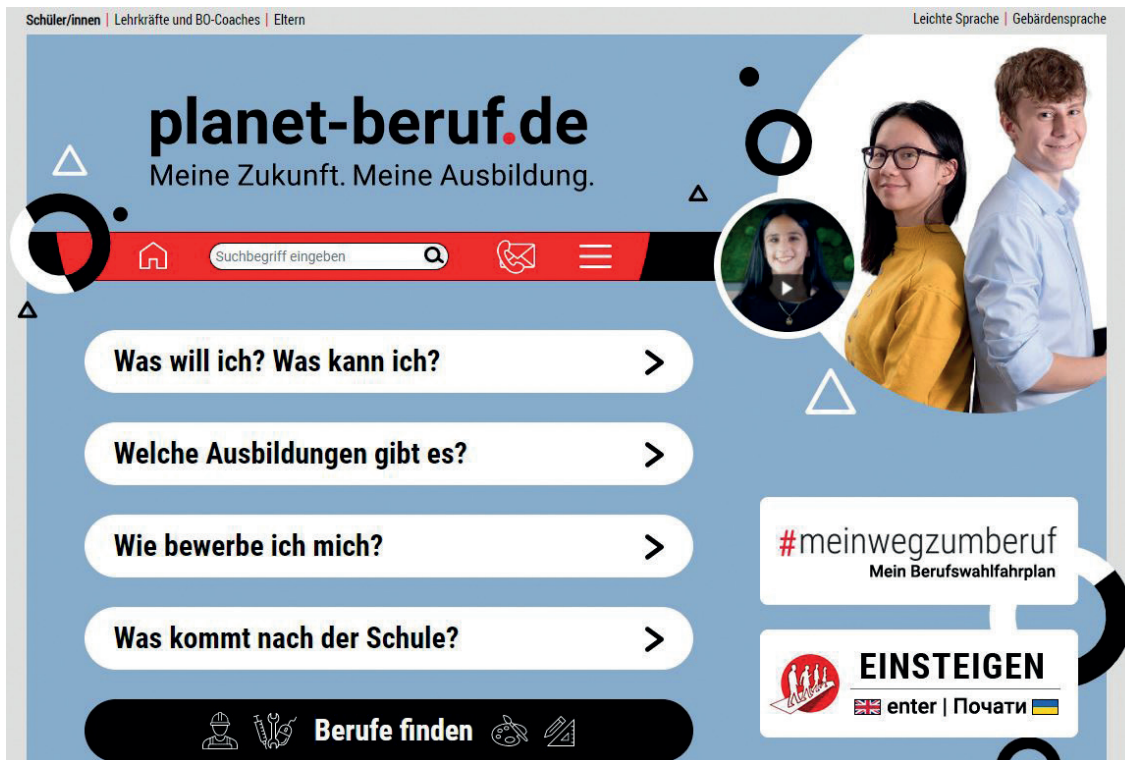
Schüler/innen | Lehrkräfte und BO-Coaches | Eltern

Leichte Sprache | Gebärdensprache

planet-beruf.de
Meine Zukunft. Meine Ausbildung.

Suchbegriff eingeben

Was will ich? Was kann ich?

Welche Ausbildungen gibt es?

Wie bewerbe ich mich?

Was kommt nach der Schule?

Berufe finden

#meinwegzumberuf
Mein Berufswahlfahrplan

EINSTEIGEN
enter | Почати